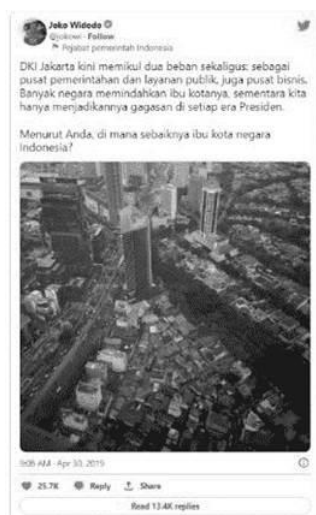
Joko Widodo
@jokowi · Follow
Pejabat pemerintah Indonesia

DKI Jakarta kini memikul dua beban sekaligus: sebagai pusat pemerintahan dan layanan publik, juga pusat bisnis. Banyak negara memindahkan ibu kotanya, sementara kita hanya menjadikannya gagasan di setiap era Presiden.

Menurut Anda, di mana sebaiknya ibu kota negara Indonesia?

9:08 AM · Apr 30, 2019

25.7K Reply Share

Read 13.4K replies